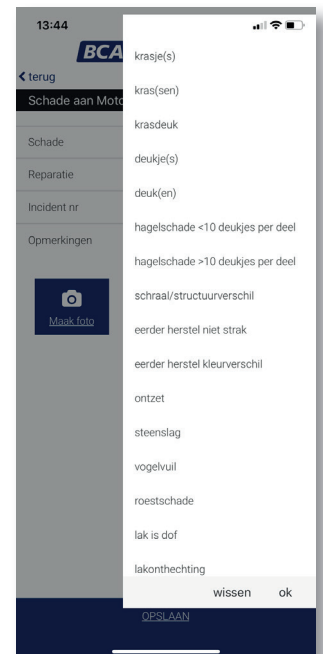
13:44

BCA

< terug

Schade aan Moto

Schade

Reparatie

Incident nr

Opmerkingen

Maak foto

OPSLAAN

kras je(s)

kras(sen)

krasdeuk

deukje(s)

deuk(en)

hagelschade <10 deukjes per deel

hagelschade >10 deukjes per deel

schraal/structuurverschil

eerder herstel niet strak

eerder herstel kleurverschil

ontzet

steenslag

vogelvuil

roestschade

lak is dof

lakonthechting

wissen ok